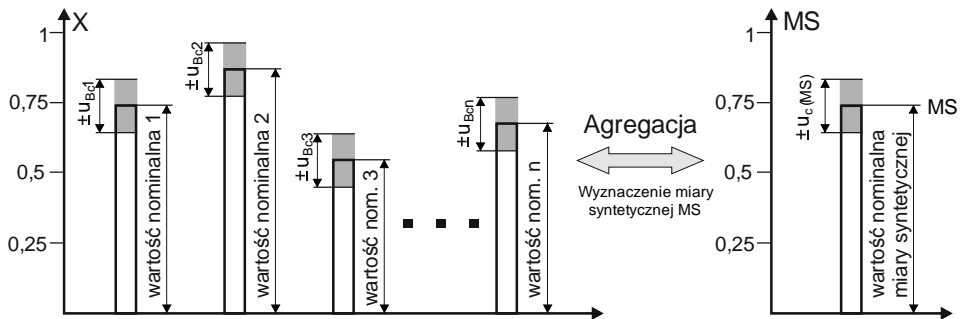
X

1

0,75

0,5

0,25

$\pm u_{Bc1}$

wartość nominalna 1

$\pm u_{Bc2}$

wartość nominalna 2

$\pm u_{Bc3}$

wartość nom. 3

$\pm u_{Bcn}$

wartość nom. n

Agregacja

Wyznaczenie miary syntetycznej MS

MS

1

0,75

0,5

0,25

$\pm u_{c(MS)}$

MS

wartość nominalna miary syntetycznej